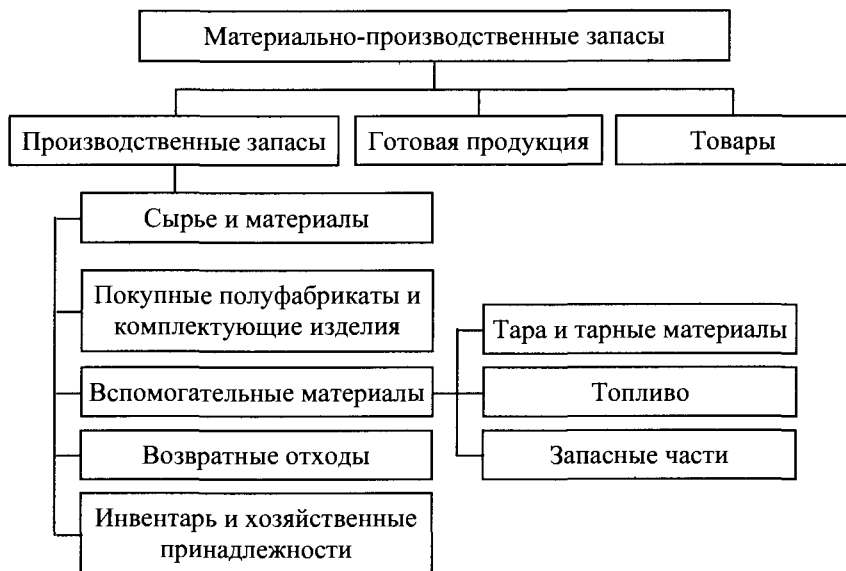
Материально-производственные запасы

Производственные запасы

Готовая продукция

Товары

Сырье и материалы

Покупные полуфабрикаты и комплектующие изделия

Вспомогательные материалы

Возвратные отходы

Инвентарь и хозяйственные принадлежности

Тара и тарные материалы

Топливо

Запасные части